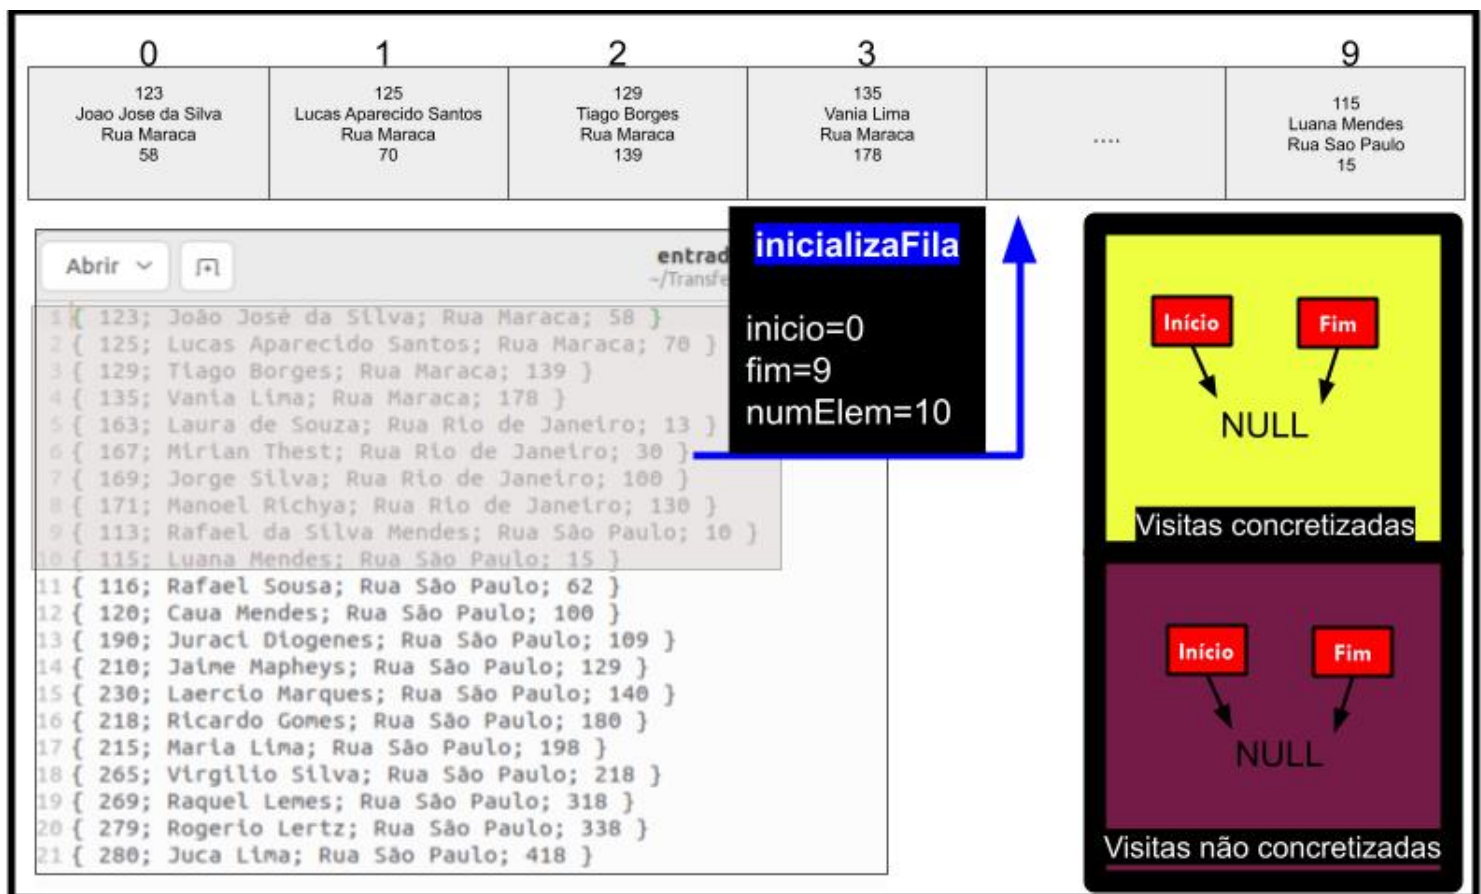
| 0 | 1 | 2 | 3 | | 9 |
|---|---|---|---|---|---|
| 123 Joao Jose da Silva Rua Maraca 58 | 125 Lucas Aparecido Santos Rua Maraca 70 | 129 Tiago Borges Rua Maraca 139 | 135 Vania Lima Rua Maraca 178 | .... | 115 Luana Mendes Rua Sao Paulo 15 |

Abrir
entrad
~/Transfe

1 { 123; João José da Silva; Rua Maraca; 58 }
2 { 125; Lucas Aparecido Santos; Rua Maraca; 70 }
3 { 129; Tiago Borges; Rua Maraca; 139 }
4 { 135; Vania Lima; Rua Maraca; 178 }
5 { 163; Laura de Souza; Rua Rio de Janeiro; 13 }
6 { 167; Mirian Thest; Rua Rio de Janeiro; 30 }
7 { 169; Jorge Silva; Rua Rio de Janeiro; 100 }
8 { 171; Manoel Richya; Rua Rio de Janeiro; 130 }
9 { 113; Rafael da Silva Mendes; Rua São Paulo; 10 }
10 { 115; Luana Mendes; Rua São Paulo; 15 }
11 { 116; Rafael Sousa; Rua São Paulo; 62 }
12 { 120; Caua Mendes; Rua São Paulo; 100 }
13 { 190; Juraci Diogenes; Rua São Paulo; 109 }
14 { 210; Jaime Mapheys; Rua São Paulo; 129 }
15 { 230; Laercio Marques; Rua São Paulo; 140 }
16 { 218; Ricardo Gomes; Rua São Paulo; 180 }
17 { 215; Maria Lima; Rua São Paulo; 198 }
18 { 265; Virgilio Silva; Rua São Paulo; 218 }
19 { 269; Raquel Lemes; Rua São Paulo; 318 }
20 { 279; Rogerio Lertz; Rua São Paulo; 338 }
21 { 280; Juca Lima; Rua São Paulo; 418 }

inicializaFila

inicio=0
fim=9
numElem=10

Início
Fim
NULL
Visitas concretizadas

Início
Fim
NULL
Visitas não concretizadas